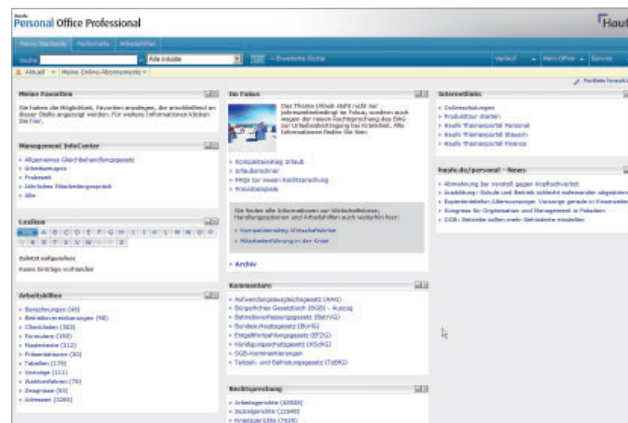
Haufe
Personal Office Professional

Haufe

Meine Startseite | Fachinhalte | Arbeitshilfen

Suche | Alle Inhalte | Erweiterte Suche

Verlauf | Mein Office | Service

Aktuell | Meine Online-Abonnements

Portlets hinzufügen

Meine Favoriten

Sie haben die Möglichkeit, Favoriten anzulegen, die anschließend an dieser Stelle angezeigt werden. Für weitere Informationen klicken Sie hier.

Management InfoCenter

» Allgemeines Gleichbehandlungsgesetz
» Arbeitsvertrag
» Probezeit
» Jährliches Mitarbeitergespräch
» Alle

Lexikon

Alle A B C D E F G H I J K L M N O P Q R S T U V W X Y Z

Eintrit aufgerufen
Keine Einträge vorhanden

Arbeitshilfen

» Berechnungen (40)
» Betriebsvereinbarungen (98)
» Checklisten (303)
» Formulare (292)
» Musterbriefe (312)
» Präsentationen (30)
» Tabellen (179)
» Verträge (111)
» Zeugnismuster (76)
» Zeugnisse (80)
» Adressen (3265)

Im Fokus

Das Thema Urlaub steht nicht nur jahreszeitbedingt im Fokus, sondern auch wegen der neuen Rechtsprechung des EuGH zur Urlaubsabgeltung bei Krankheit. Alle Informationen finden Sie hier.

» Kontaktanfrage Urlaub
» Urlaubsrechner
» FAQs zur neuen Rechtsprechung
» Praxisbeispiele

Sie finden alle Informationen zur Wirtschaftskrise, Handlungsoptionen und Arbeitshilfen auch weiterhin hier:

» Themenspecial Wirtschaftskrise
» Mitarbeiterführung in der Krise

» Archiv

Kommentare

» Allgemeines Gleichbehandlungsgesetz (AGG)
» Bürgerliches Gesetzbuch (BGB) - Auszug
» Betriebsverfassungsgesetz (BetrVG)
» Bundesurlaubsgesetz (BUrlG)
» Entgeltfortzahlungsgesetz (EFZG)
» Kündigungsschutzgesetz (KSchG)
» SGB-Kommentierungen
» Teilzeit- und Befristungsgesetz (TzBfG)

Rechtsprechung

» Arbeitsgerichte (45838)
» Sozialgerichte (15949)
» Finanzgerichte (7928)

Intermediate

» Onlineschulungen
» Produkttour starten
» Haufe Themenportal Personal
» Haufe Themenportal Steuern
» Haufe Themenportal Finanzen

haufe.de/personal - News

» Abmahnung bei Verstoß gegen Kopftuchverbot
» Ausbildung: Schule und Betrieb schließt mehrender abgestimmt
» Expertendebatte: Altersvorsorge: Vorsorge gerade in Krisenzeiten
» Kongress für Organisation und Management in Potsdam
» DGB: Betriebe sollen mehr Betriebsräte einstellen